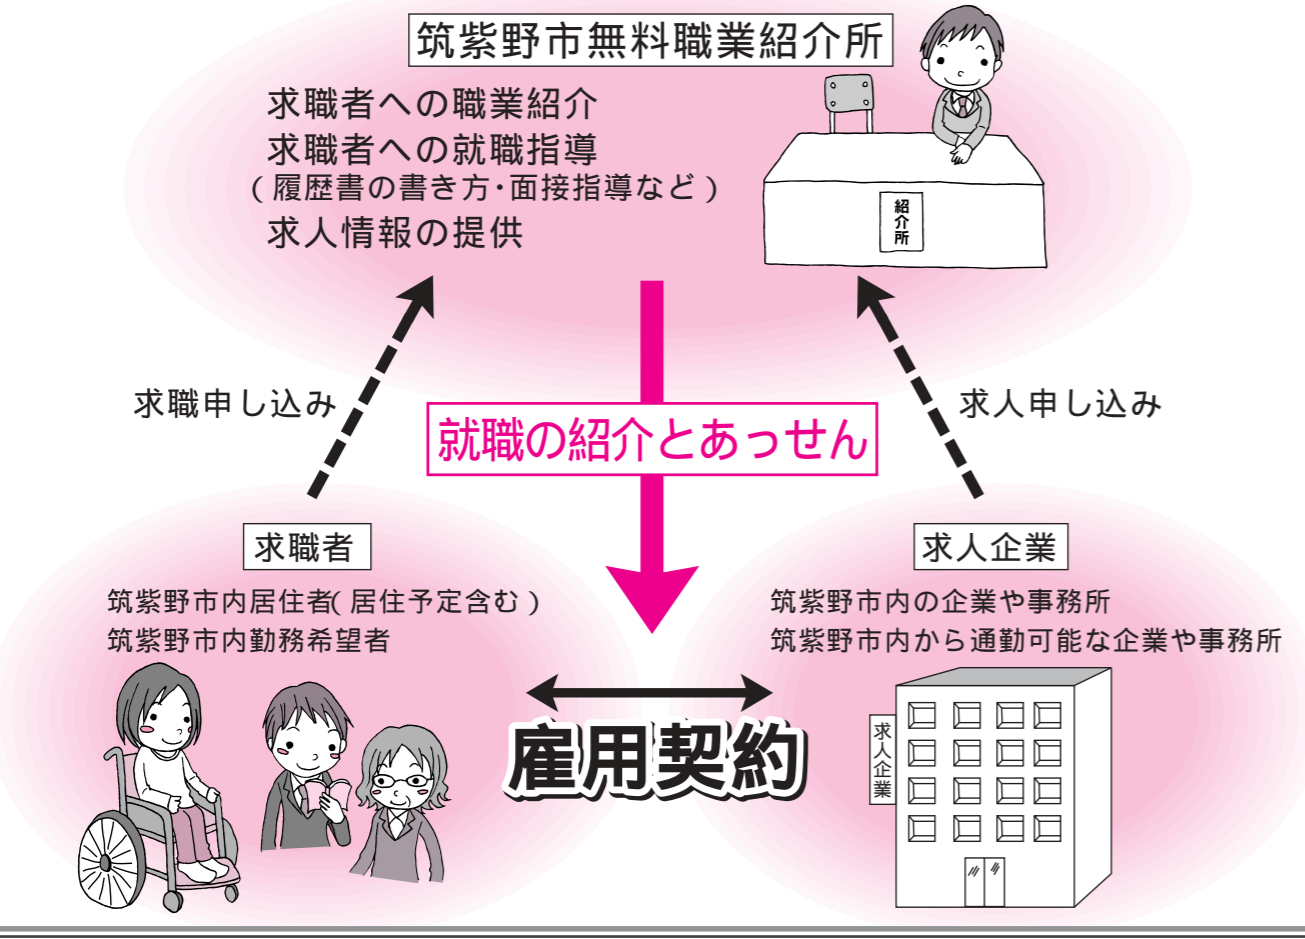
筑紫野市無料職業紹介所

求職者への職業紹介
求職者への就職指導
(履歴書の書き方･面接指導など)
求人情報の提供

紹介所

求職申し込み

就職の紹介とあっせん

求人申し込み

求職者

筑紫野市内居住者(居住予定含む)
筑紫野市内勤務希望者

求人企業

筑紫野市内の企業や事務所
筑紫野市内から通勤可能な企業や事務所

雇用契約

求人企業